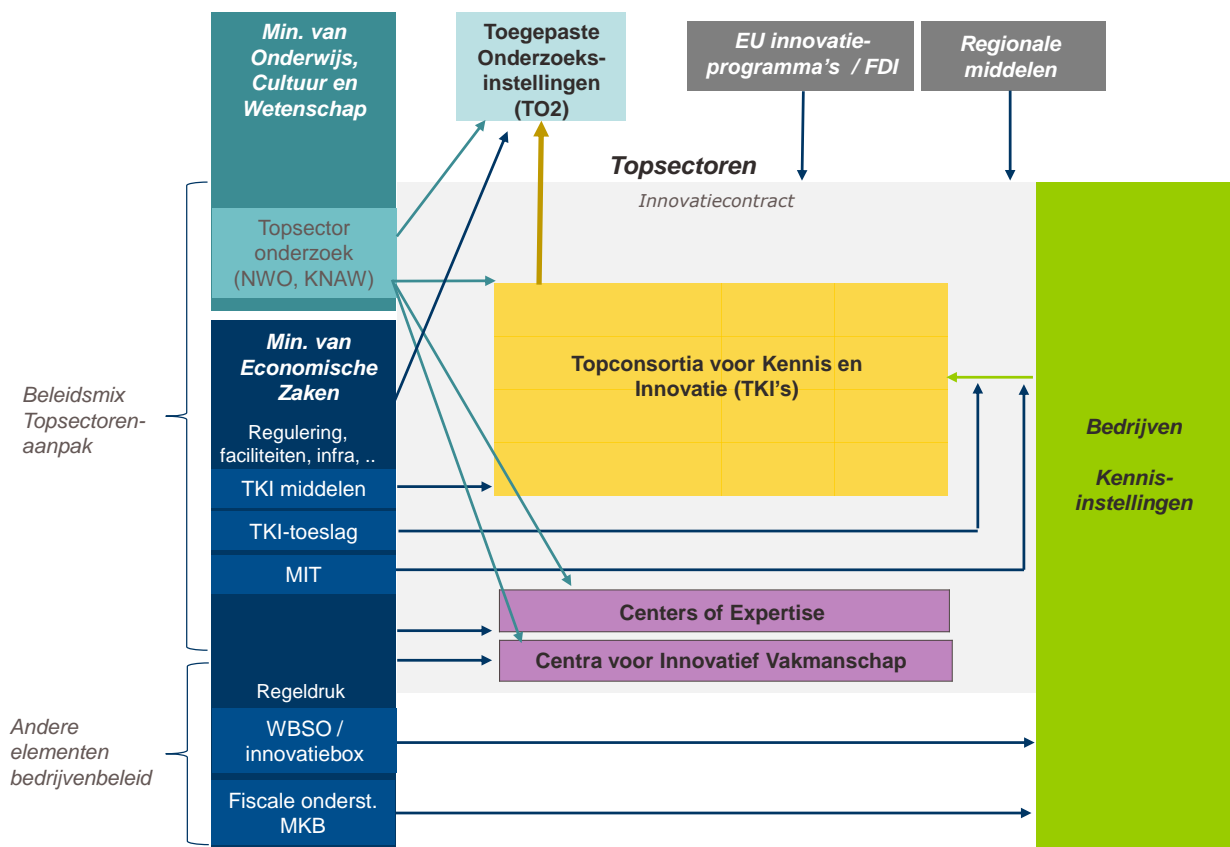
Min. van Onderwijs, Cultuur en Wetenschap

Toegepaste Onderzoeks-instellingen (TO2)

EU innovatie-programma's / FDI

Regionale middelen

Topsectoren

Innovatiecontract

Topsector onderzoek (NWO, KNAW)

Beleidsmix Topsectoren-aanpak

Min. van Economische Zaken

Regulering, faciliteiten, infra, ..

TKI middelen

TKI-toeslag

MIT

Topconsortia voor Kennis en Innovatie (TKI's)

Bedrijven

Kennis-instellingen

Centers of Expertise

Centra voor Innovatief Vakmanschap

Regeldruk

Andere elementen bedrijvenbeleid

WBSO / innovatiebox

Fiscale onderst. MKB